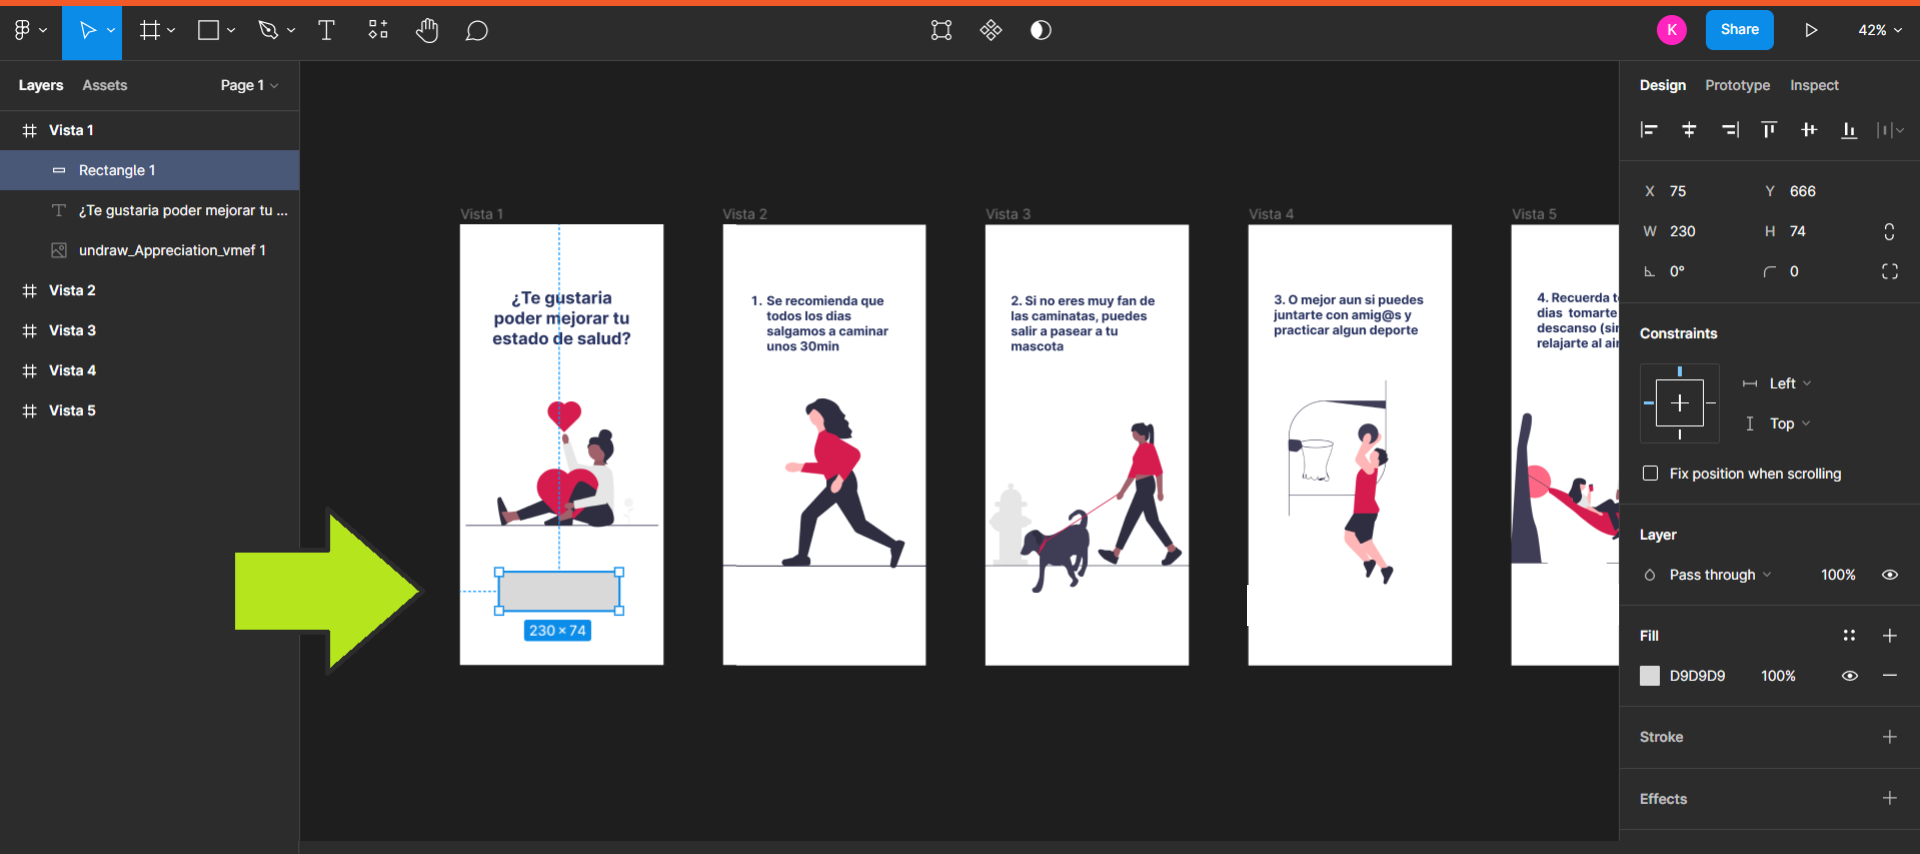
K Share 42%

Layers Assets Page 1

Vista 1
Rectangle 1
¿Te gustaria poder mejorar tu ...
undraw_Appreciation_vmef 1
Vista 2
Vista 3
Vista 4
Vista 5

Vista 1
¿Te gustaria poder mejorar tu estado de salud?
230 × 74

Vista 2
1. Se recomienda que todos los dias salgamos a caminar unos 30min

Vista 3
2. Si no eres muy fan de las caminatas, puedes salir a pasear a tu mascota

Vista 4
3. O mejor aun si puedes juntarte con amig@s y practicar algun deporte

Vista 5
4. Recuerda t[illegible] dias tomarte descanso (si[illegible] relajarte al ai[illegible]

Design Prototype Inspect

X 75 Y 666
W 230 H 74
0° 0

Constraints
Left
Top
Fix position when scrolling

Layer
Pass through 100%

Fill
D9D9D9 100%

Stroke

Effects